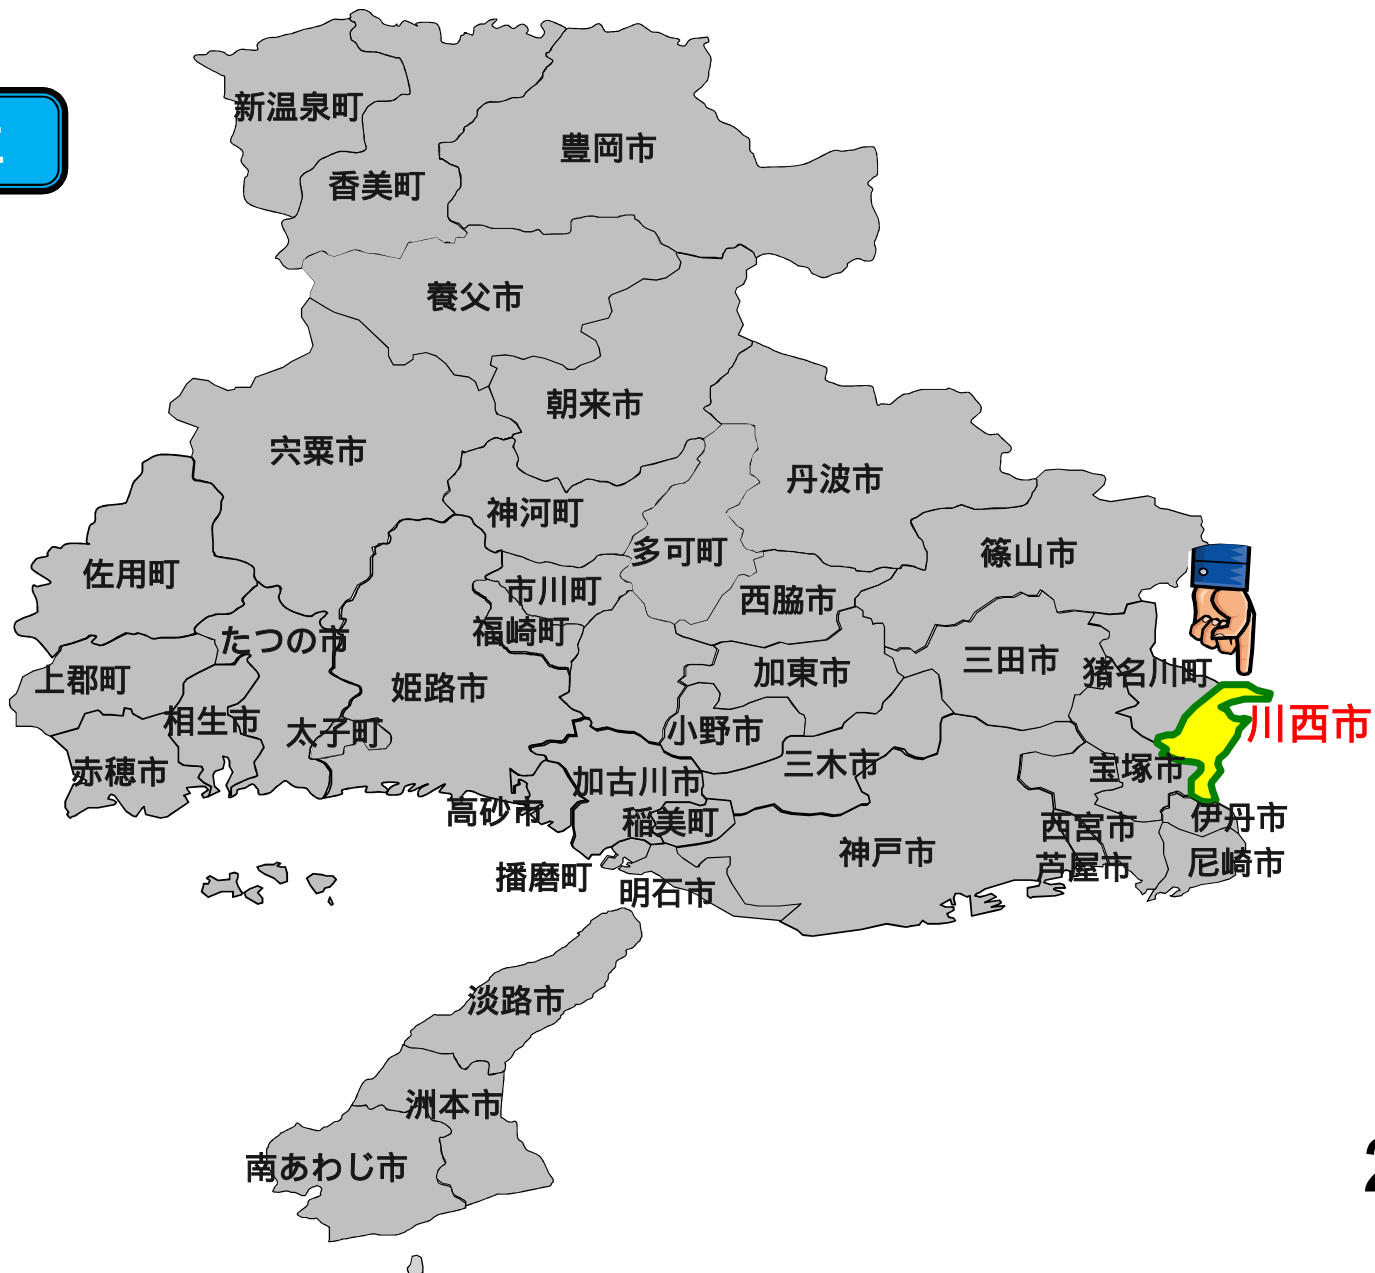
新温泉町
香美町
豊岡市
養父市
朝来市
宍粟市
丹波市
神河町
多可町
篠山市
佐用町
市川町
西脇市
福崎町
たつの市
上郡町
姫路市
加東市
三田市
猪名川町
相生市
太子町
小野市
川西市
赤穂市
三木市
加古川市
宝塚市
高砂市
稲美町
伊丹市
西宮市
神戸市
芦屋市
尼崎市
播磨町
明石市
淡路市
洲本市
南あわじ市
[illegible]